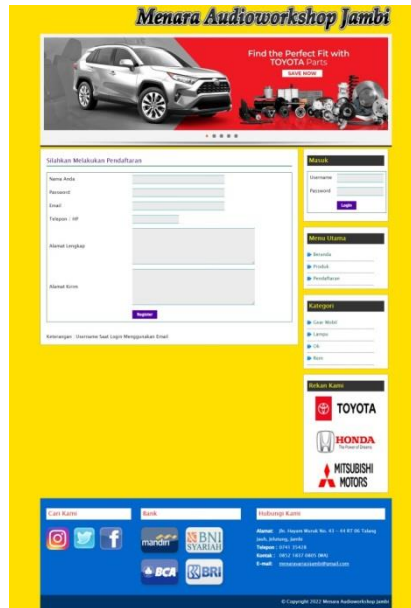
Menara Audioworkshop Jambi

Find the Perfect Fit with TOYOTA Parts

SAVE NOW

Silahkan Melakukan Pendaftaran

Nama Anda

Password

Email

Telepon / HP

Alamat Lengkap

Alamat Kirim

Register

Keterangan : Username Saat Login Menggunakan Email

Masuk

Username

Password

Login

Menu Utama

Beranda

Produk

Pendaftaran

Kategori

Gear Mobil

Lampu

Oli

Rem

Rekan Kami

TOYOTA

HONDA
The Power of Dreams

MITSUBISHI MOTORS

Cari Kami

Bank

mandiri

BNI SYARIAH

BCA

BRI

Hubungi Kami

Alamat : Jln. Hayam Wuruk No. 43 - 44 RT 06 Talang Jauh, Jelutung, Jambi
Telepon : 0741 35428
Kontak : 0852 1837 6805 (WA)
E-mail : menaraaroniojambi@gmail.com

© Copyright 2022 Menara Audioworkshop Jambi